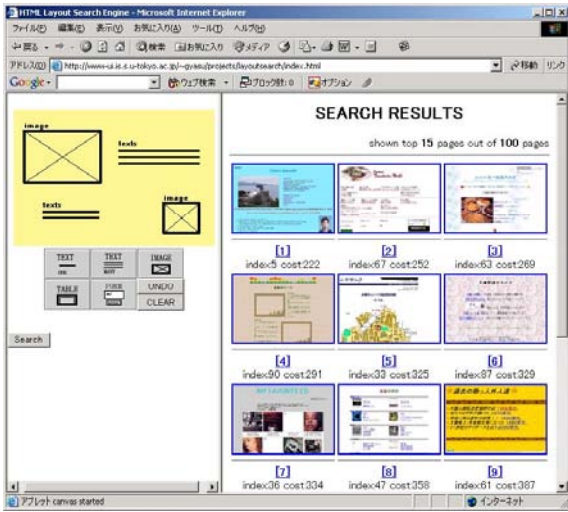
HTML Layout Search Engine - Microsoft Internet Explorer

ファイル(F) 編集(E) 表示(V) お気に入り(A) ツール(T) ヘルプ(H)

戻る 検索 お気に入り メディア

アドレス(D) http://www-ui.is.s.u-tokyo.ac.jp/~gyasu/projects/layoutsearch/index.html 移動 リンク

Google ウェブ検索 ブロック数: 0 オプション

image

texts

texts

image

TEXT

TEXT

IMAGE

TABLE

FORM

UNDO

CLEAR

Search

SEARCH RESULTS

shown top 15 pages out of 100 pages

[1]
index5 cost:222

[2]
index67 cost:252

[3]
index63 cost:269

[4]
index90 cost:291

[5]
index33 cost:325

[6]
index87 cost:329

[7]
index36 cost:334

[8]
index47 cost:358

[9]
index61 cost:387

アプレット canvas started

インターネット